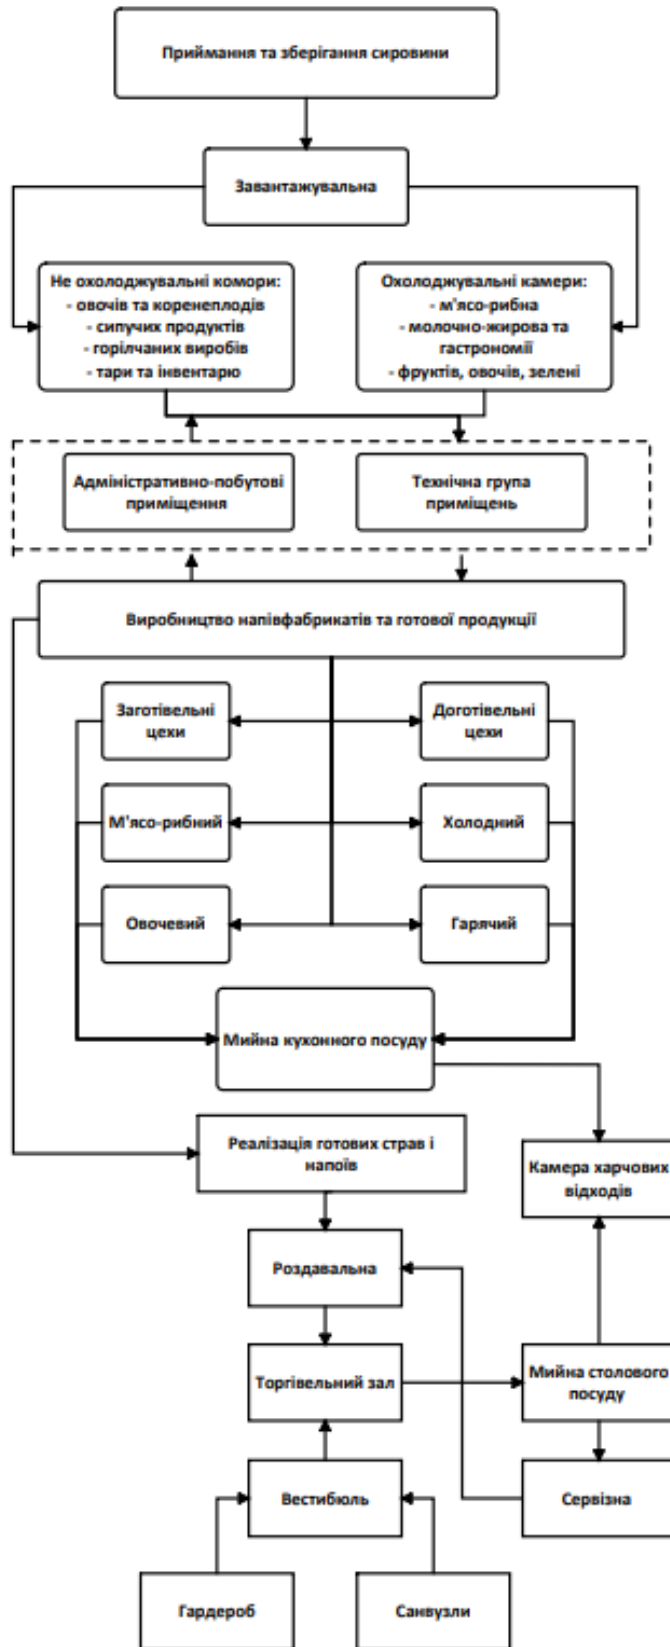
Приймання та зберігання сировини

Завантажувальна

Не охолоджувальні комори:
- овочів та коренеплодів
- сипучих продуктів
- горілчаних виробів
- тари та інвентарю

Охолоджувальні камери:
- м'ясо-рибна
- молочно-жирова та гастрономії
- фруктів, овочів, зелені

Адміністративно-побутові приміщення

Технічна група приміщень

Виробництво напівфабрикатів та готової продукції

Заготівельні цехи

Доготівельні цехи

М'ясо-рибний

Холодний

Овочевий

Гарячий

Мийна кухонного посуду

Реалізація готових страв і напоїв

Камера харчових відходів

Роздавальна

Торгівельний зал

Мийна столового посуду

Вестибюль

Сервізна

Гардероб

Санвузли